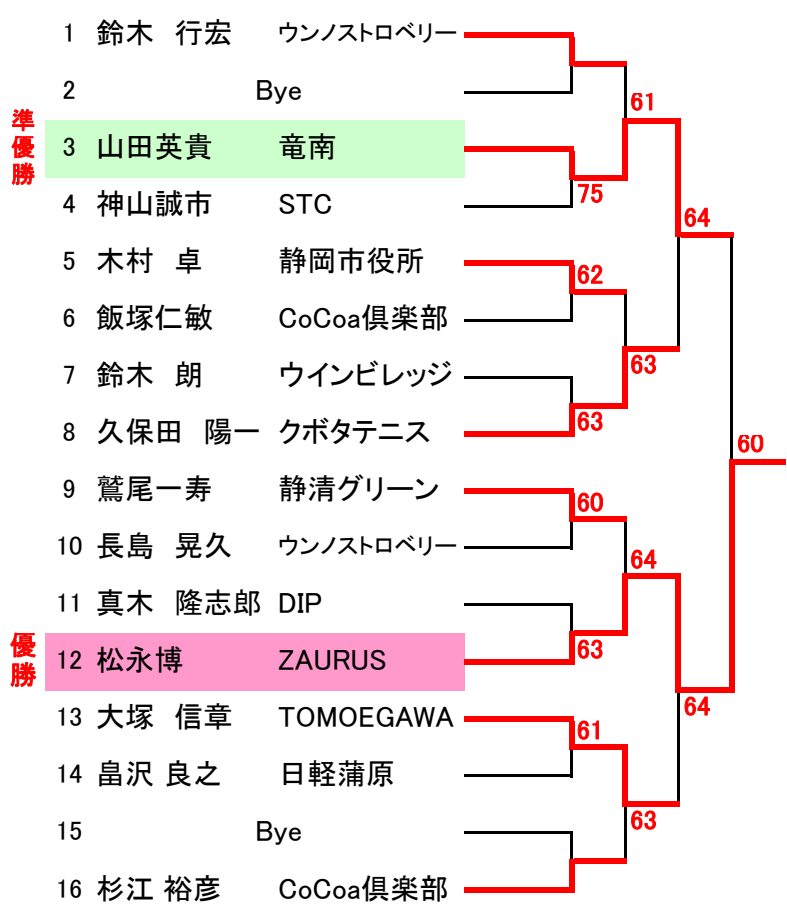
1 鈴木 行宏 ウンノストロベリー
2 Bye
準優勝
3 山田英貴 竜南
4 神山誠市 STC
5 木村 卓 静岡市役所
6 飯塚仁敏 CoCoa倶楽部
7 鈴木 朗 ウインビレッジ
8 久保田 陽一 クボタテニス
9 鷲尾一寿 静清グリーン
10 長島 晃久 ウンノストロベリー
11 真木 隆志郎 DIP
優勝
12 松永博 ZAURUS
13 大塚 信章 TOMOEGAWA
14 畠沢 良之 日軽蒲原
15 Bye
16 杉江 裕彦 CoCoa倶楽部

61
75
64
62
63
63
60
60
64
63
64
61
63